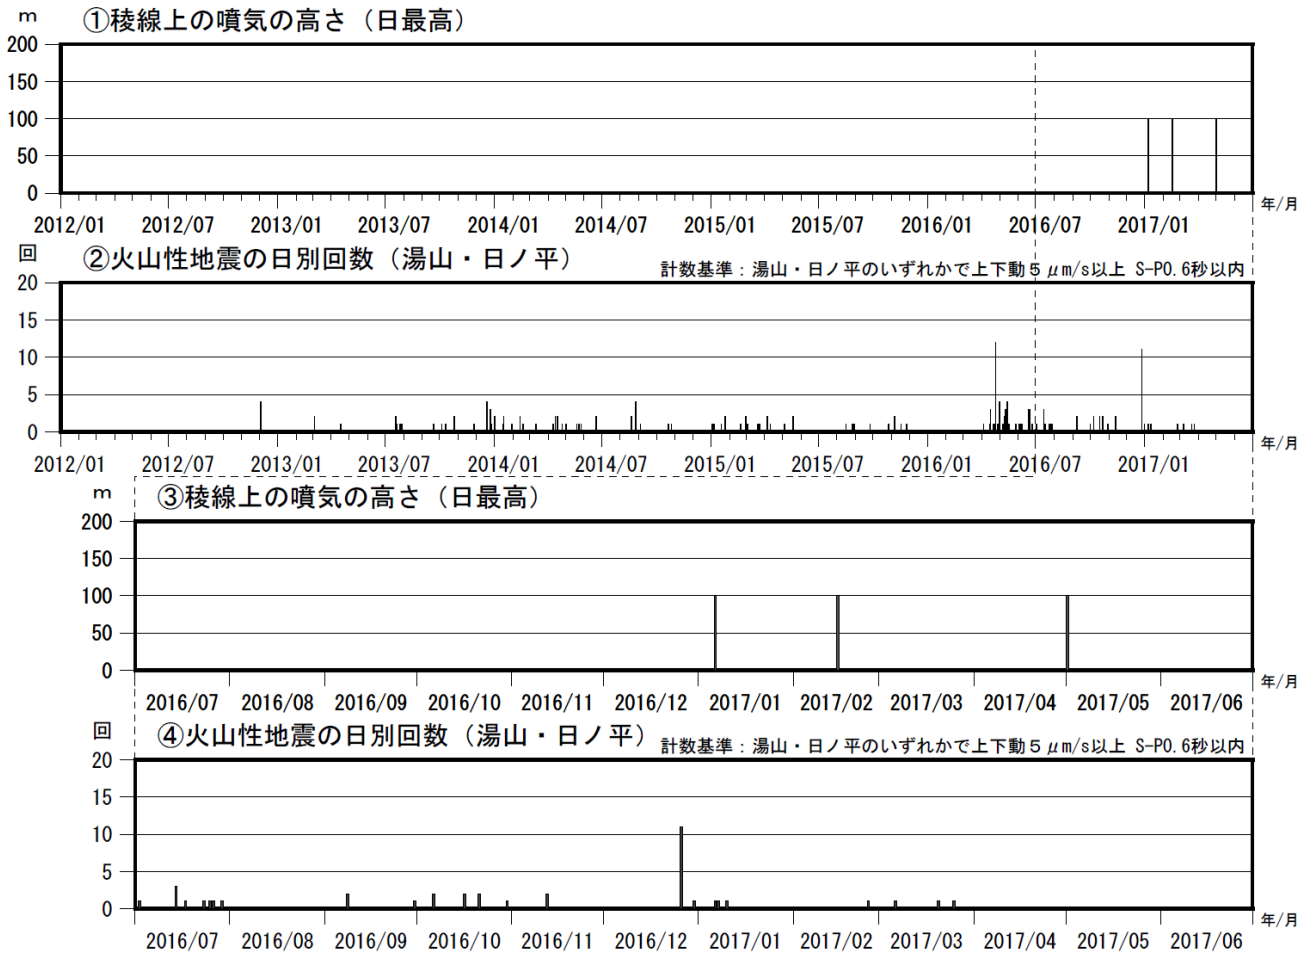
m
①稜線上の噴気の高さ（日最高）
200
150
100
50
0
2012/01 2012/07 2013/01 2013/07 2014/01 2014/07 2015/01 2015/07 2016/01 2016/07 2017/01
年/月

回
②火山性地震の日別回数（湯山・日ノ平）
計数基準：湯山・日ノ平のいずれかで上下動５$\mu$m/s以上 S-P0.6秒以内
20
15
10
5
0
2012/01 2012/07 2013/01 2013/07 2014/01 2014/07 2015/01 2015/07 2016/01 2016/07 2017/01
年/月

m
③稜線上の噴気の高さ（日最高）
200
150
100
50
0
2016/07 2016/08 2016/09 2016/10 2016/11 2016/12 2017/01 2017/02 2017/03 2017/04 2017/05 2017/06
年/月

回
④火山性地震の日別回数（湯山・日ノ平）
計数基準：湯山・日ノ平のいずれかで上下動５$\mu$m/s以上 S-P0.6秒以内
20
15
10
5
0
2016/07 2016/08 2016/09 2016/10 2016/11 2016/12 2017/01 2017/02 2017/03 2017/04 2017/05 2017/06
年/月